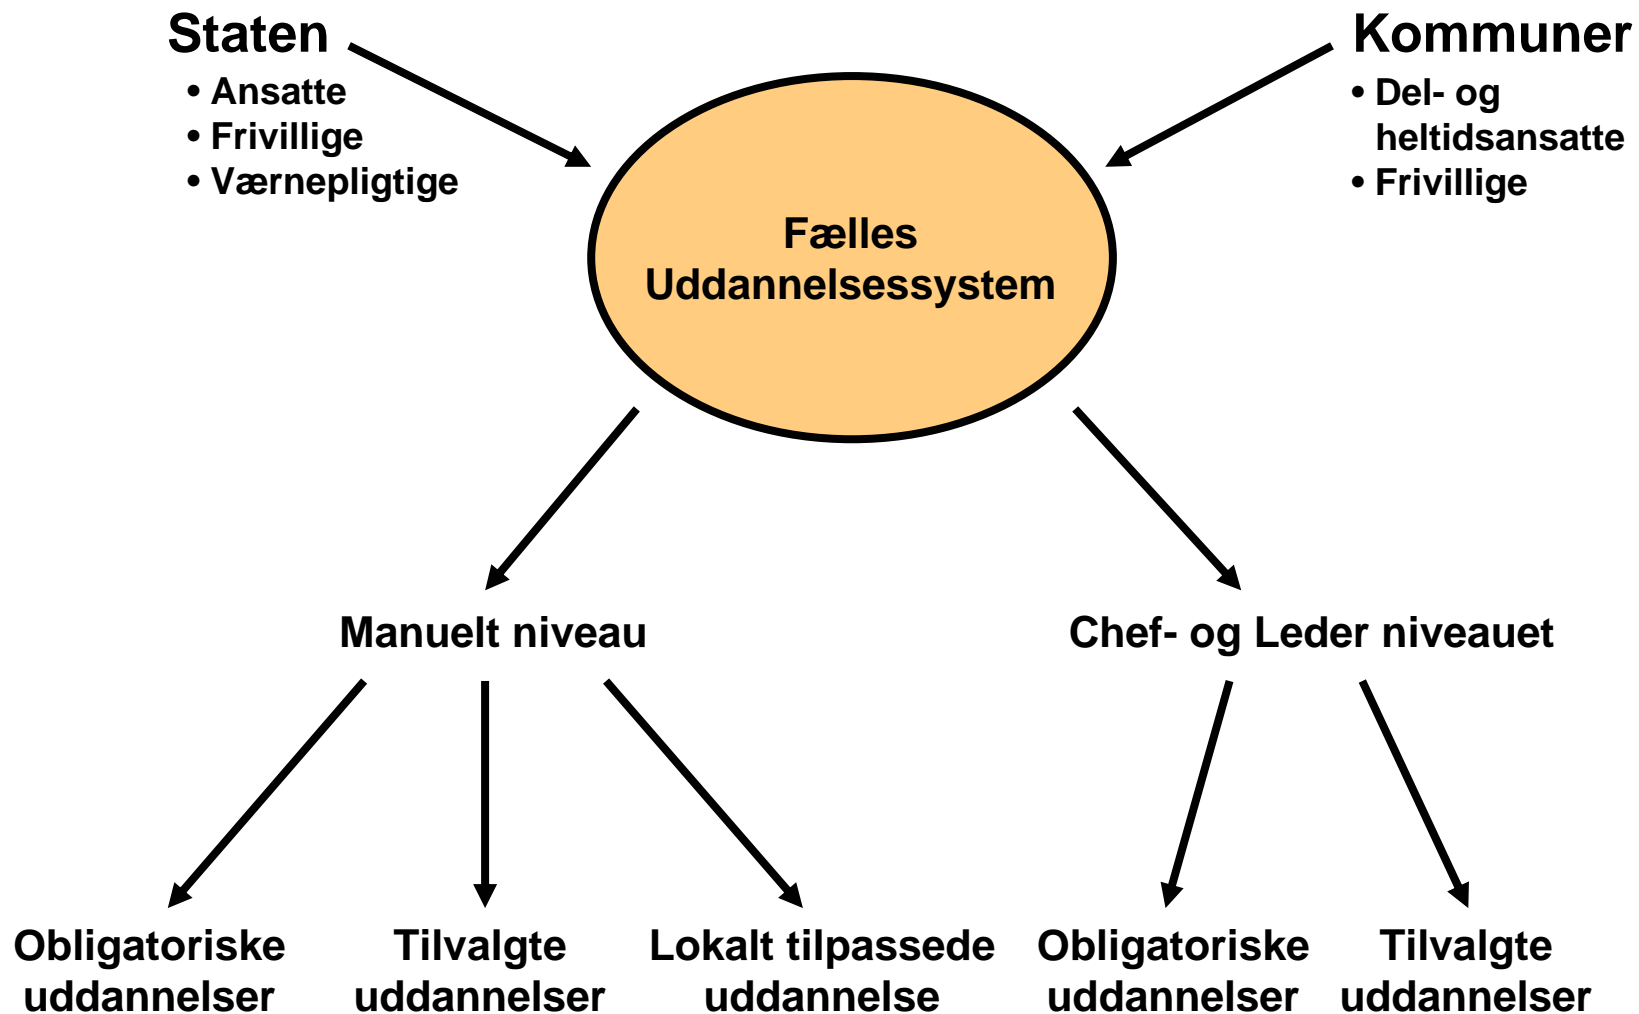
Staten
• Ansatte
• Frivillige
• Værnepligtige

Kommuner
• Del- og heltidsansatte
• Frivillige

Fælles Uddannelsessystem

Manuelt niveau

Chef- og Leder niveauet

Obligatoriske uddannelser

Tilvalgte uddannelser

Lokalt tilpassede uddannelse

Obligatoriske uddannelser

Tilvalgte uddannelser